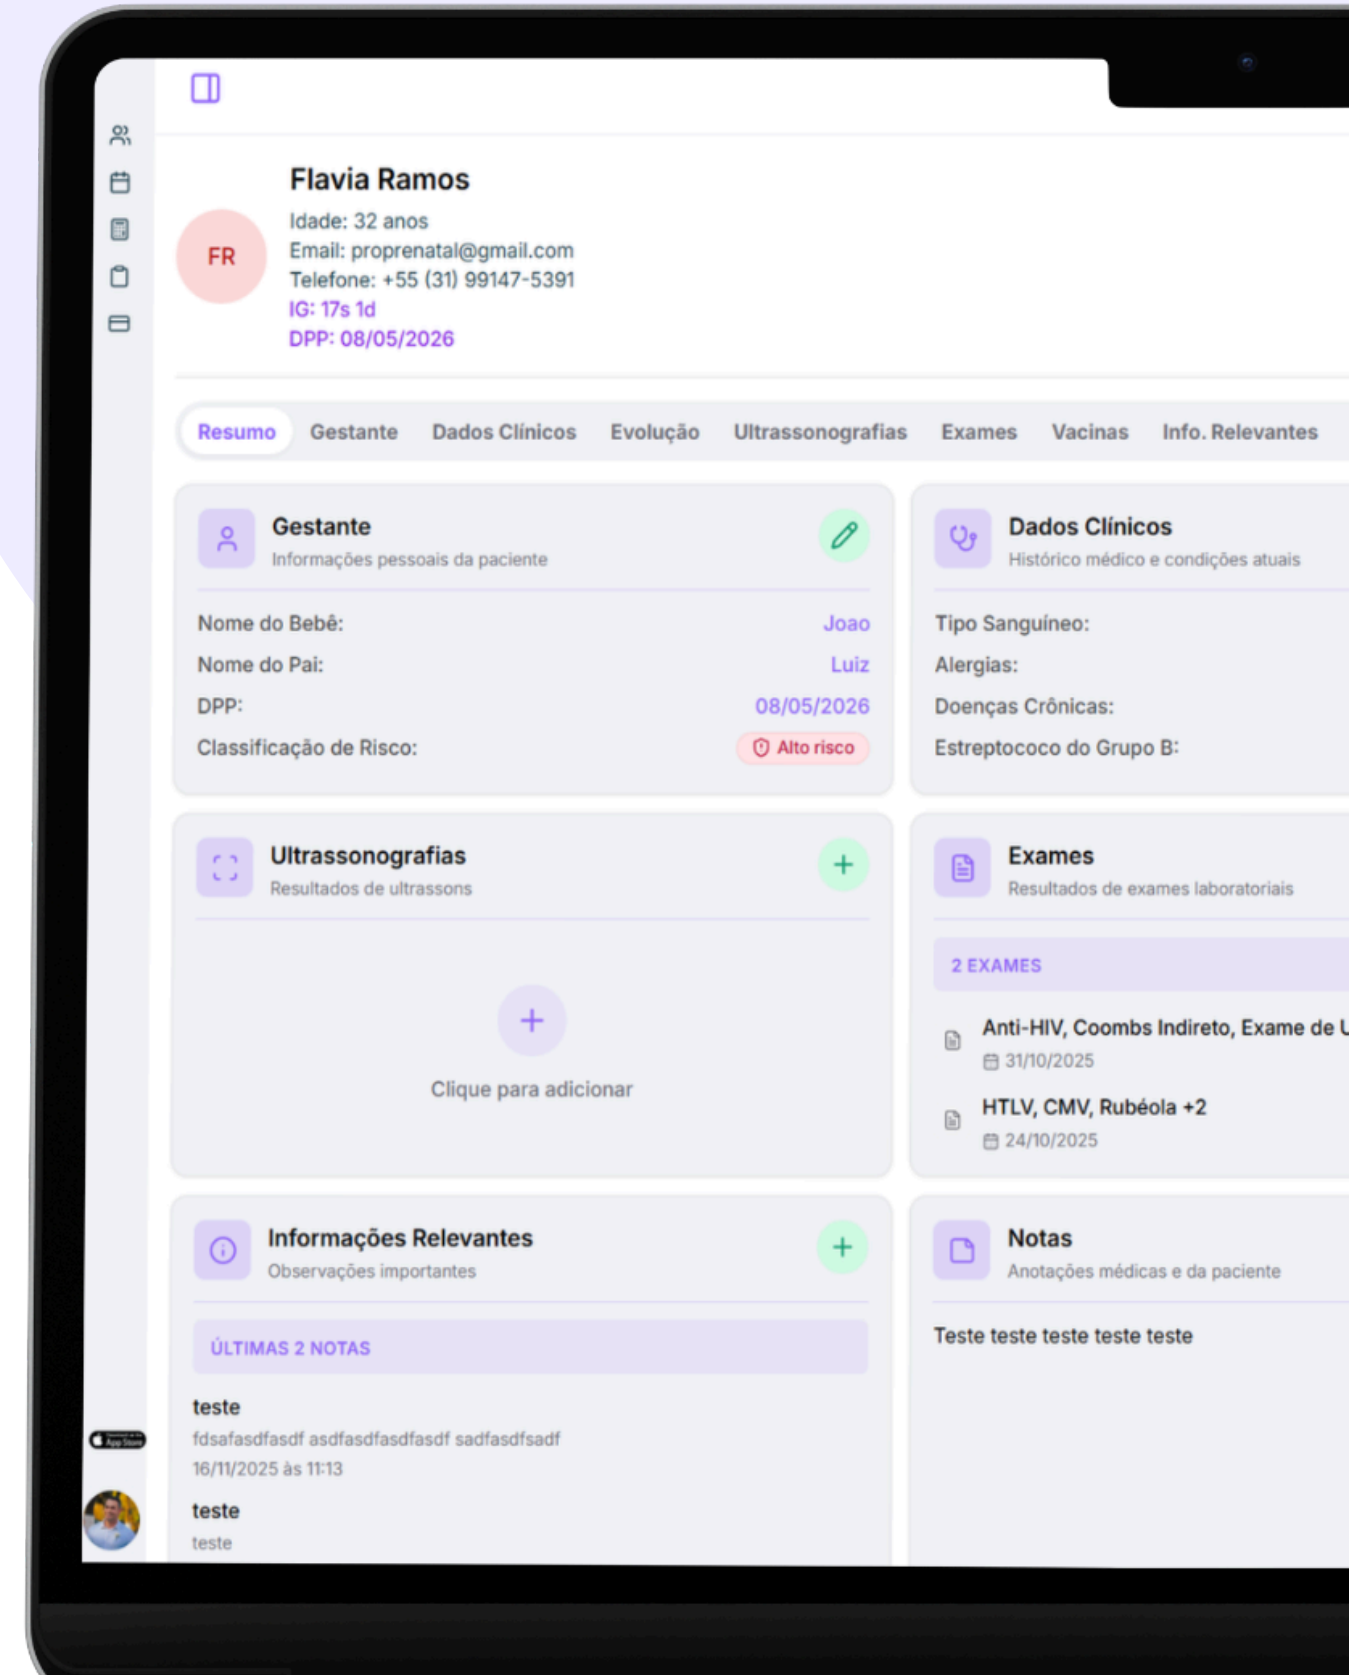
FR

Flavia Ramos
Idade: 32 anos
Email: proprenatal@gmail.com
Telefone: +55 (31) 99147-5391
IG: 17s 1d
DPP: 08/05/2026

Resumo Gestante Dados Clínicos Evolução Ultrassonografias Exames Vacinas Info. Relevantes

Gestante
Informações pessoais da paciente

Nome do Bebê: Joao
Nome do Pai: Luiz
DPP: 08/05/2026
Classificação de Risco: Alto risco

Dados Clínicos
Histórico médico e condições atuais

Tipo Sanguíneo:
Alergias:
Doenças Crônicas:
Estreptococo do Grupo B:

Ultrassonografias
Resultados de ultrassons

+
Clique para adicionar

Exames
Resultados de exames laboratoriais

2 EXAMES

Anti-HIV, Coombs Indireto, Exame de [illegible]
31/10/2025

HTLV, CMV, Rubéola +2
24/10/2025

Informações Relevantes
Observações importantes

ÚLTIMAS 2 NOTAS

teste
fdsafasdfasdf asdfasdfasdfasdf sadfasdfsadf
16/11/2025 às 11:13

teste
teste

Notas
Anotações médicas e da paciente

Teste teste teste teste teste

App Store